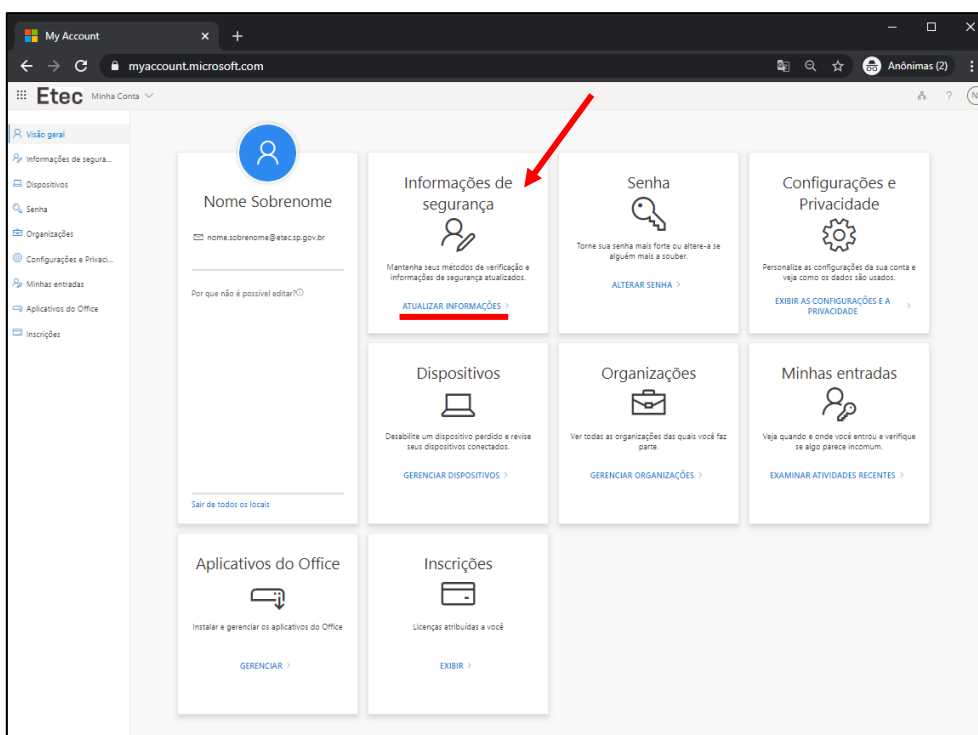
My Account

myaccount.microsoft.com

Anônimas (2)

Etec Minha Conta

N

Visão geral
Informações de segura...
Dispositivos
Senha
Organizações
Configurações e Privaci...
Minhas entradas
Aplicativos do Office
Inscrições

Nome Sobrenome

nome.sobrenome@etec.sp.gov.br

Por que não é possível editar?

Sair de todos os locais

Informações de segurança

Mantenha seus métodos de verificação e informações de segurança atualizados.

ATUALIZAR INFORMAÇÕES >

Senha

Torne sua senha mais forte ou altere-a se alguém mais a souber.

ALTERAR SENHA >

Configurações e Privacidade

Personalize as configurações da sua conta e veja como os dados são usados.

EXIBIR AS CONFIGURAÇÕES E A PRIVACIDADE >

Dispositivos

Desabilite um dispositivo perdido e revise seus dispositivos conectados.

GERENCIAR DISPOSITIVOS >

Organizações

Ver todas as organizações das quais você faz parte.

GERENCIAR ORGANIZAÇÕES >

Minhas entradas

Veja quando e onde você entrou e verifique se algo parece incomum.

EXAMINAR ATIVIDADES RECENTES >

Aplicativos do Office

Instalar e gerenciar os aplicativos do Office

GERENCIAR >

Inscrições

Licenças atribuídas a você

EXIBIR >